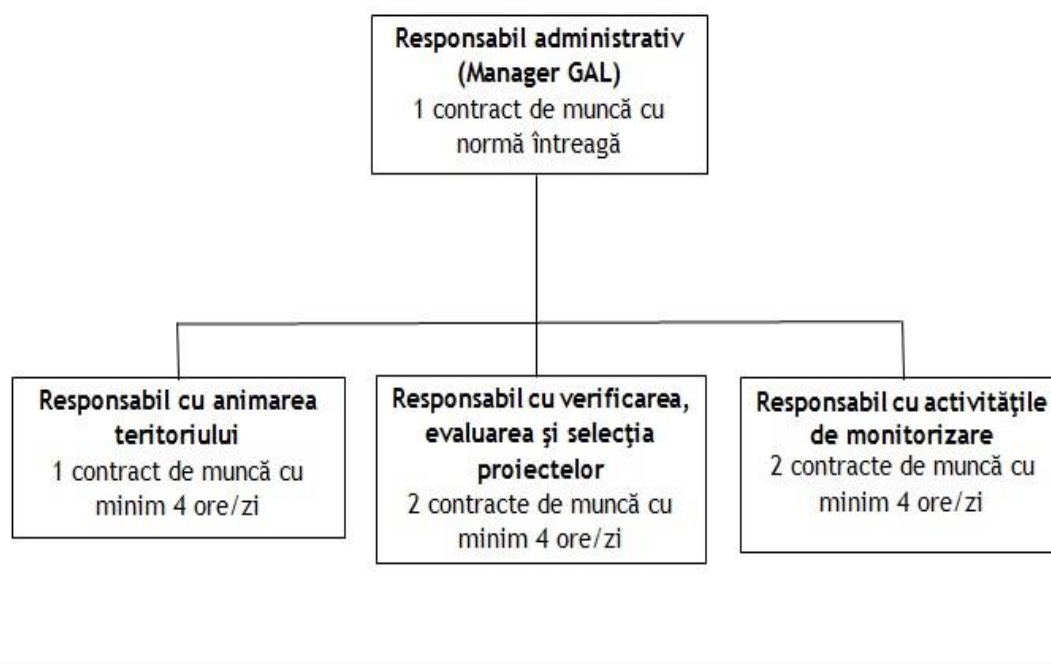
Responsabil administrativ
(Manager GAL)
1 contract de muncă cu normă întreagă

Responsabil cu animarea teritoriului
1 contract de muncă cu minim 4 ore/zi

Responsabil cu verificarea, evaluarea şi selecţia proiectelor
2 contracte de muncă cu minim 4 ore/zi

Responsabil cu activităţile de monitorizare
2 contracte de muncă cu minim 4 ore/zi